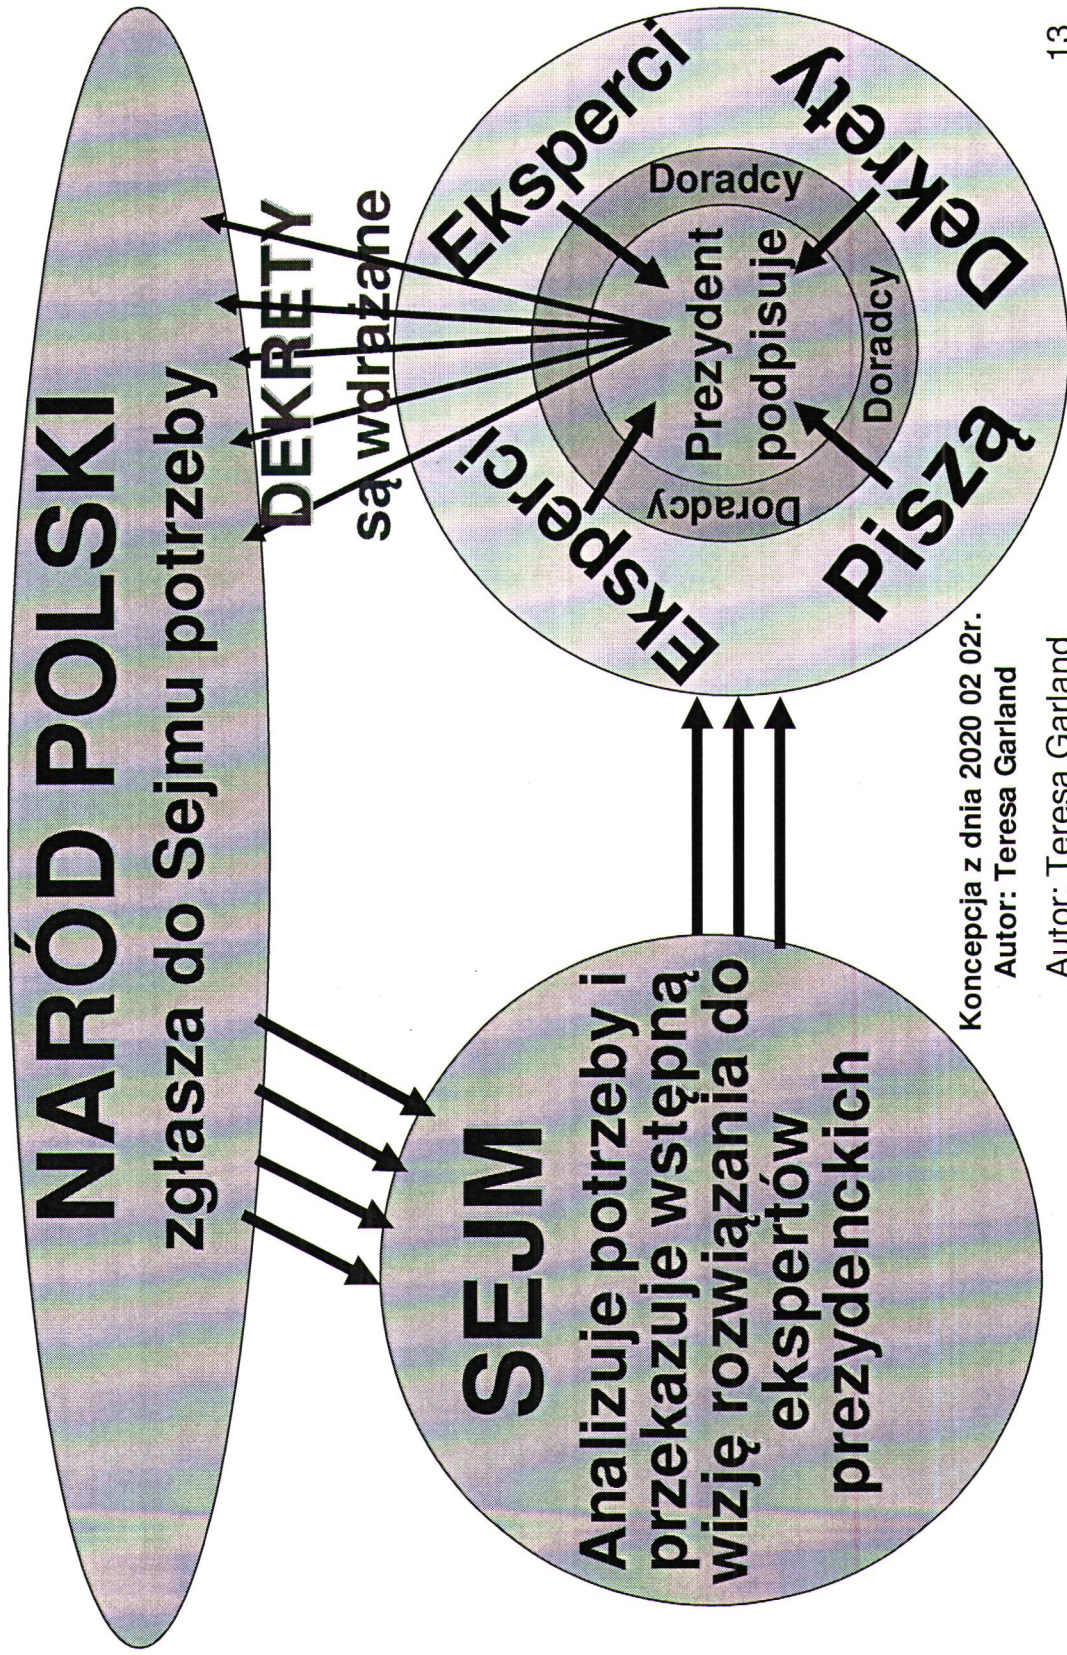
NARÓD POLSKI
zgłasza do Sejmu potrzeby

DEKRETY
są wdrażane

SEJM
Analizuje potrzeby i przekazuje wstępną wizję rozwiązania do ekspertów prezydenckich

Eksperci
Eksperci
Dekrety
Piszą
Doradcy
Doradcy
Doradcy
Prezydent
podpisuje

Koncepcja z dnia 2020 02 02r.
Autor: Teresa Garland

Autor: Teresa Garland

13